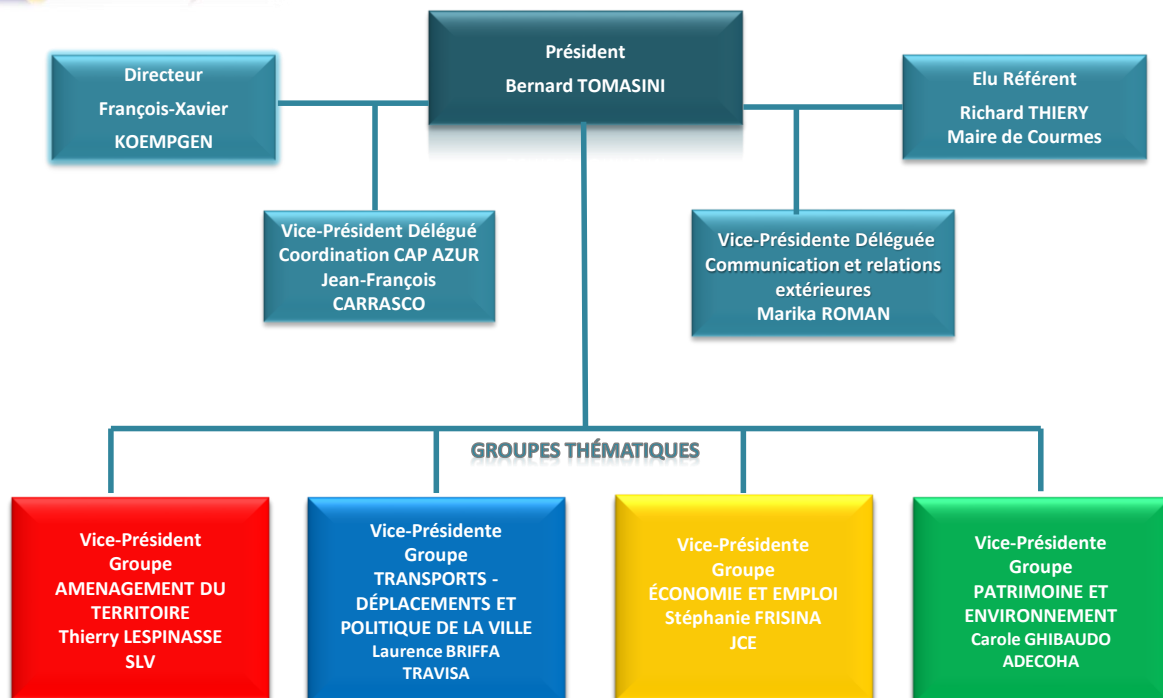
Président
Bernard TOMASINI

Directeur
François-Xavier
KOEMPGEN

Elu Référent
Richard THIERY
Maire de Courmes

Vice-Président Délégué
Coordination CAP AZUR
Jean-François
CARRASCO

Vice-Présidente Déléguée
Communication et relations extérieures
Marika ROMAN

GROUPES THÉMATIQUES

Vice-Président
Groupe
AMENAGEMENT DU TERRITOIRE
Thierry LESPINASSE
SLV

Vice-Présidente
Groupe
TRANSPORTS - DÉPLACEMENTS ET POLITIQUE DE LA VILLE
Laurence BRIFFA
TRAVISA

Vice-Présidente
Groupe
ÉCONOMIE ET EMPLOI
Stéphanie FRISINA
JCE

Vice-Présidente
Groupe
PATRIMOINE ET ENVIRONNEMENT
Carole GHIBAUDO
ADECOHA